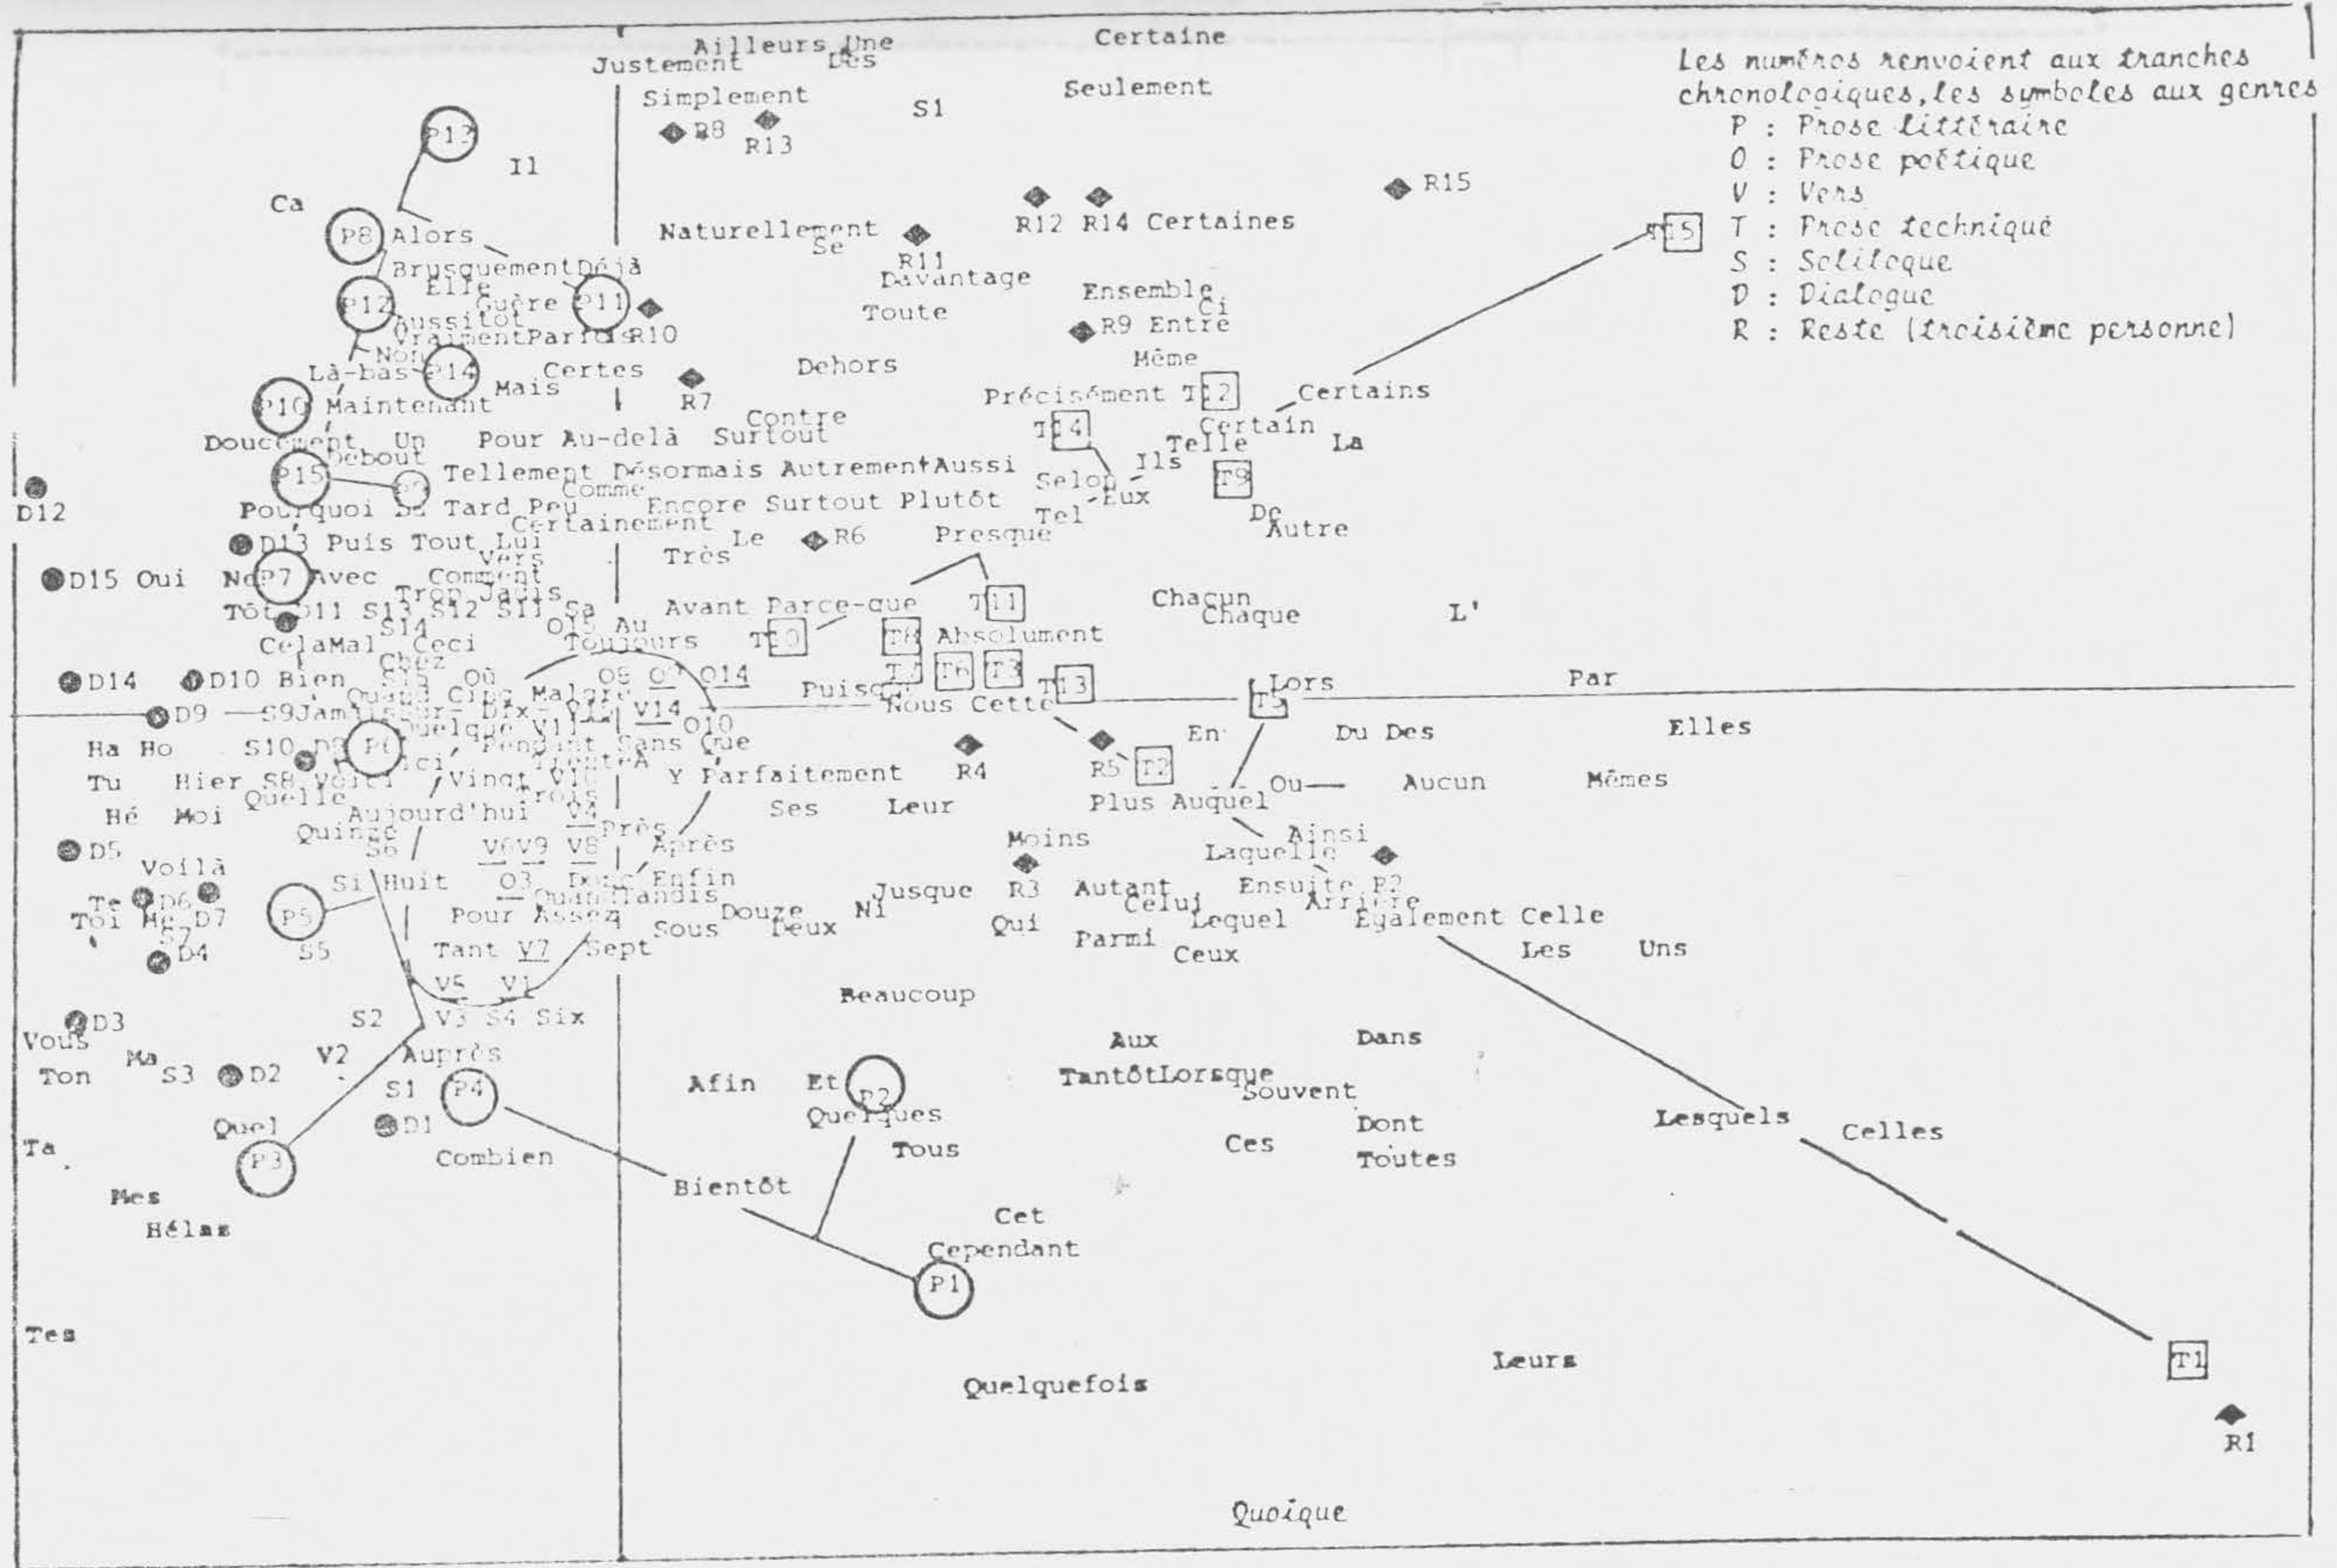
Les numéros renvoient aux tranches chronologiques, les symboles aux genres
P : Prose littéraire
O : Prose poétique
V : Vers
T : Prose technique
S : Soliloque
D : Dialogue
R : Reste (troisième personne)

Ailleurs Une Des Certaine Justement Simplement S1 Seulement R8 R13 P13 Il R15 Ca P8 Alors Naturellement Se R11 R12 R14 Certaines T5 Brusquement Déjà Elle Davantage Guère P11 P12 R10 Toute Ensemble Ci Aussitôt Vraiment Parfois R9 Entre Non Même Là-bas P14 Mais Certes Dehors Précisément T12 Certains P10 Maintenant R7 Contre Surtout T14 Certain Doucement Un Pour Au-delà Telle La Debout Ils Tellement Désormais Autrement Aussi Selon P15 O7 Comme Eux T9 D12 Pourquoi De Tard Peu Encore Surtout Plutôt Tel De Certainement Autre D13 Puis Tout Lui Le R6 Presque Vers Très D15 Oui No P7 Avec Comment Trop Jadis Chacun Chaque L' Avant Parce-que T11 Tôt D11 S13 S12 S11 Sa S14 O15 Au T10 T8 Absolument CelaMal Ceci Toujours Chez T7 T6 T3 D14 D10 Bien S15 Où O8 O? O14 Puisque T13 Lors Par Quand Cinq Malgré D9 S9 Jamais Sur Dix O12 V14 O10 Nous Cette T? Elles Quelque V11 Ha Ho S10 D8 P6 Pendant Sans Que En Du Des Trente A Tu Hier S8 Voici Ici Vingt V10 Y Parfaitement R4 R5 T2 Ou Aucun Mêmes Quelle Trois Ses Leur Plus Auquel Hé Moi Aujourd'hui V4 Près Moins Ainsi Quinze S6 V6 V9 V8 Après Laquelle D5 Voilà R3 Enfin Si Huit O3 Donc Jusque Autant Ensuite R2 Quand Tandis Celui Arrière Te D6 Toi Me D7 P5 Pour Assez Douze Ni Qui Lequel Egalement Celle S7 Sous Deux Parmi Les Uns D4 S5 Tant V7 Sept Ceux V5 V1 Beaucoup D3 S2 V3 S4 Six Aux Dans Vous V2 Auprès Ma S3 D2 Ton Afin Et TantôtLorsque Souvent S1 P4 P2 Quelques Dont Quel D1 Lesquels Celles Ta Combien Tous Ces Toutes P3 Bientôt Mes Hélas Cet Cependant P1 Tes Leurs T1 Quelquefois R1 Quoique